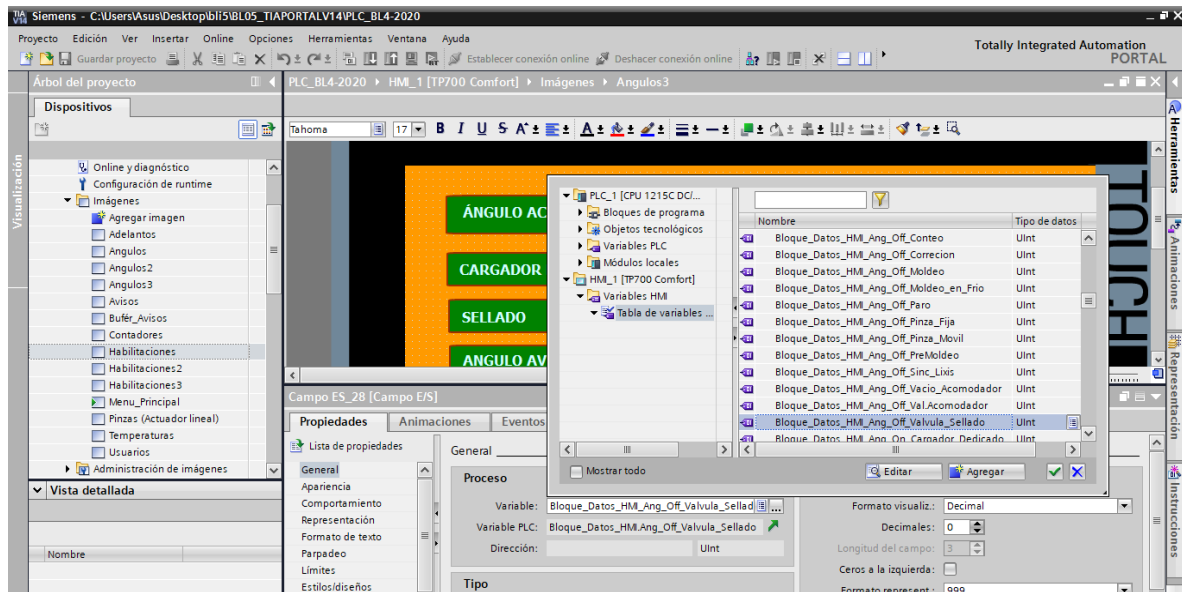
Siemens - C:\Users\Asus\Desktop\bli5\BL05_TIAPORTALV14\PLC_BL4-2020

Proyecto Edición Ver Insertar Online Opciones Herramientas Ventana Ayuda

Guardar proyecto Establecer conexión online Deshacer conexión online

Totally Integrated Automation PORTAL

Árbol del proyecto

Dispositivos

Visualización

Online y diagnóstico
Configuración de runtime
Imágenes
Agregar imagen
Adelantos
Angulos
Angulos2
Angulos3
Avisos
Bufér_Avisos
Contadores
Habilitaciones
Habilitaciones2
Habilitaciones3
Menu_Principal
Pinzas (Actuador lineal)
Temperaturas
Usuarios
Administración de imágenes

Vista detallada

Nombre

PLC_BL4-2020 ▸ HMI_1 [TP700 Comfort] ▸ Imágenes ▸ Angulos3

Tahoma 17 B I U S

ÁNGULO AC
CARGADOR
SELLADO
ANGULO AV

TOUCH

PLC_1 [CPU 1215C DC/...
Bloques de programa
Objetos tecnológicos
Variables PLC
Módulos locales
HMI_1 [TP700 Comfort]
Variables HMI
Tabla de variables ...

| Nombre | Tipo de datos |
|---|---|
| Bloque_Datos_HMI_Ang_Off_Conteo | UInt |
| Bloque_Datos_HMI_Ang_Off_Correcion | UInt |
| Bloque_Datos_HMI_Ang_Off_Moldeo | UInt |
| Bloque_Datos_HMI_Ang_Off_Moldeo_en_Frio | UInt |
| Bloque_Datos_HMI_Ang_Off_Paro | UInt |
| Bloque_Datos_HMI_Ang_Off_Pinza_Fija | UInt |
| Bloque_Datos_HMI_Ang_Off_Pinza_Movil | UInt |
| Bloque_Datos_HMI_Ang_Off_PreMoldeo | UInt |
| Bloque_Datos_HMI_Ang_Off_Sinc_Lixis | UInt |
| Bloque_Datos_HMI_Ang_Off_Vacio_Acomodador | UInt |
| Bloque_Datos_HMI_Ang_Off_Val.Acomodador | UInt |
| Bloque_Datos_HMI_Ang_Off_Valvula_Sellado | UInt |
| Bloque_Datos_HMI_Ang_On_Cargador_Dedicado | UInt |

Mostrar todo
Editar
Agregar

Campo ES_28 [Campo E/S]

Propiedades Animaciones Eventos

Lista de propiedades

General
Apariencia
Comportamiento
Representación
Formato de texto
Parpadeo
Límites
Estilos/diseños

General

Proceso

Variable: Bloque_Datos_HMI_Ang_Off_Valvula_Sellad
Variable PLC: Bloque_Datos_HMI.Ang_Off_Valvula_Sellado
Dirección: UInt

Tipo

Formato visualiz.: Decimal
Decimales: 0
Longitud del campo: 3
Ceros a la izquierda:
Formato represent.: 999

Herramientas
Animaciones
Representación
Instrucciones